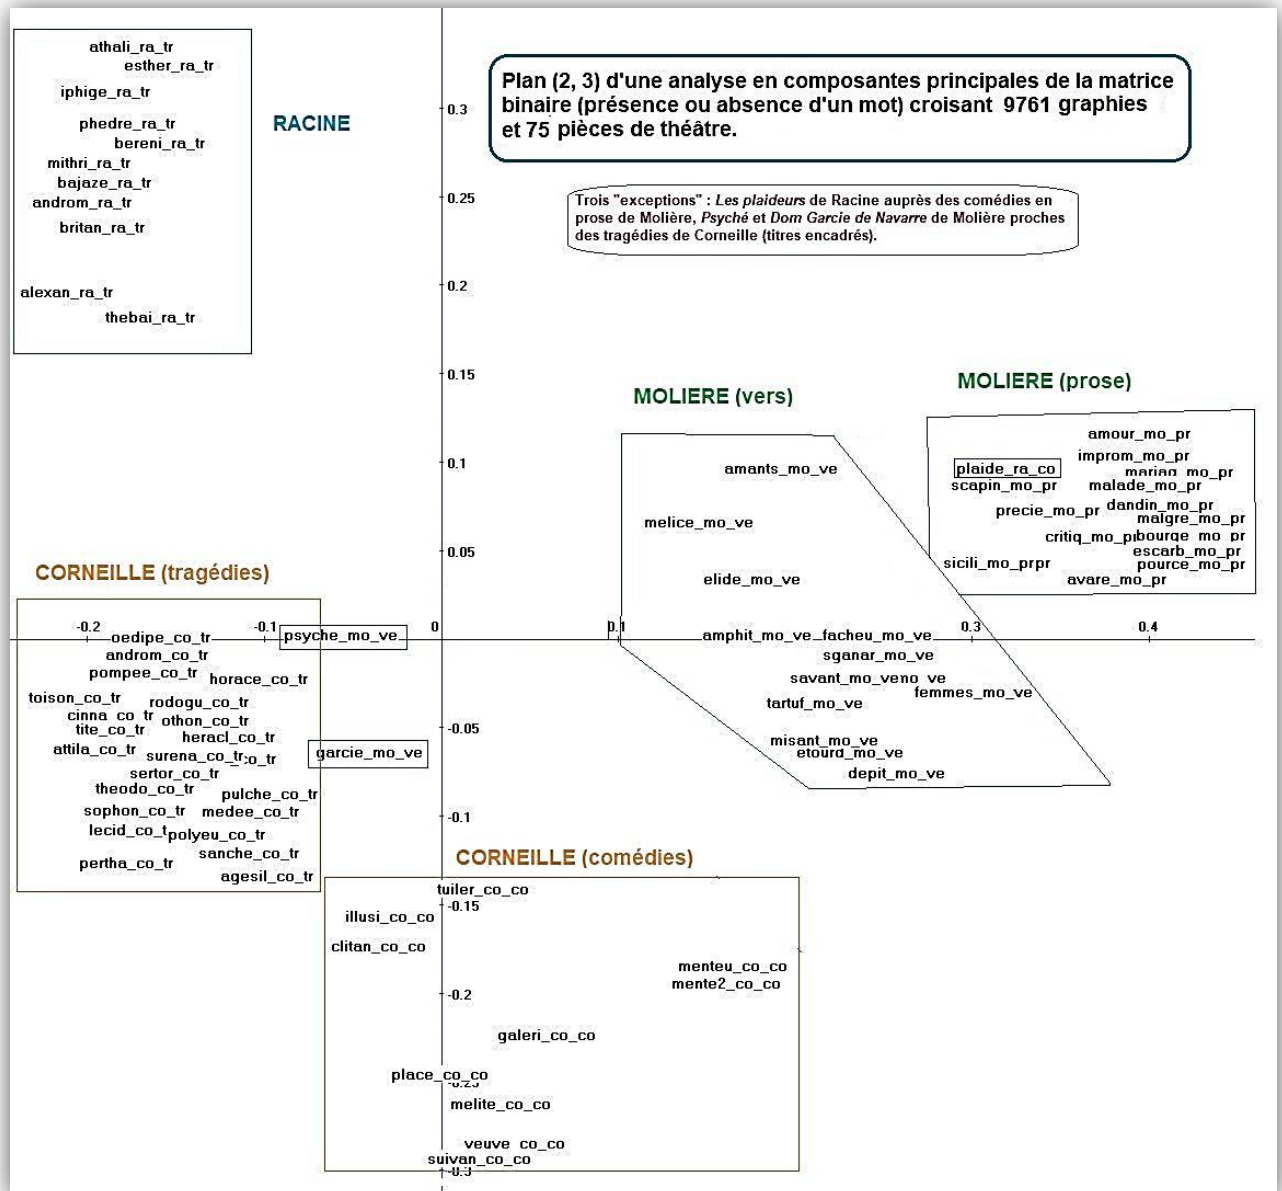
Plan (2, 3) d'une analyse en composantes principales de la matrice binaire (présence ou absence d'un mot) croisant 9761 graphies et 75 pièces de théâtre.

Trois "exceptions" : Les plaideurs de Racine auprès des comédies en prose de Molière, Psyché et Dom Garcie de Navarre de Molière proches des tragédies de Corneille (titres encadrés).

RACINE

athali_ra_tr
esther_ra_tr
iphige_ra_tr
phedre_ra_tr
bereni_ra_tr
mithri_ra_tr
bajaze_ra_tr
androm_ra_tr
britan_ra_tr
alexan_ra_tr
thebai_ra_tr

0.3
0.25
0.2
0.15
0.1
0.05
0
-0.05
-0.1
-0.15
-0.2
-0.25
-0.3

-0.2
-0.1
0.1
0.3
0.4

MOLIERE (vers)

amants_mo_ve
melice_mo_ve
elide_mo_ve
amphit_mo_ve
facheu_mo_ve
sganar_mo_ve
savant_mo_ve
no_ve
femmes_mo_ve
tartuf_mo_ve
misant_mo_ve
etourd_mo_ve
depit_mo_ve

MOLIERE (prose)

amour_mo_pr
impromp_mo_pr
plaide_ra_co
mariag_mo_pr
scapin_mo_pr
malade_mo_pr
dandin_mo_pr
precie_mo_pr
malgre_mo_pr
critiq_mo_pr
bourge_mo_pr
escarb_mo_pr
sicili_mo_prpr
pource_mo_pr
avare_mo_pr

CORNEILLE (tragédies)

oedipe_co_tr
psyche_mo_ve
androm_co_tr
pompee_co_tr
horace_co_tr
toison_co_tr
rodogu_co_tr
cinna_co_tr
othon_co_tr
tite_co_tr
heracl_co_tr
attila_co_tr
surena_co_tr
co_tr
garcie_mo_ve
sertor_co_tr
theodo_co_tr
pulche_co_tr
sophon_co_tr
medee_co_tr
lecid_co_t
polyeu_co_tr
sanche_co_tr
pertha_co_tr
agesil_co_tr

CORNEILLE (comédies)

tuiler_co_co
illusi_co_co
clitan_co_co
menteu_co_co
mente2_co_co
galeri_co_co
place_co_co
melite_co_co
veuve_co_co
suivan_co_co